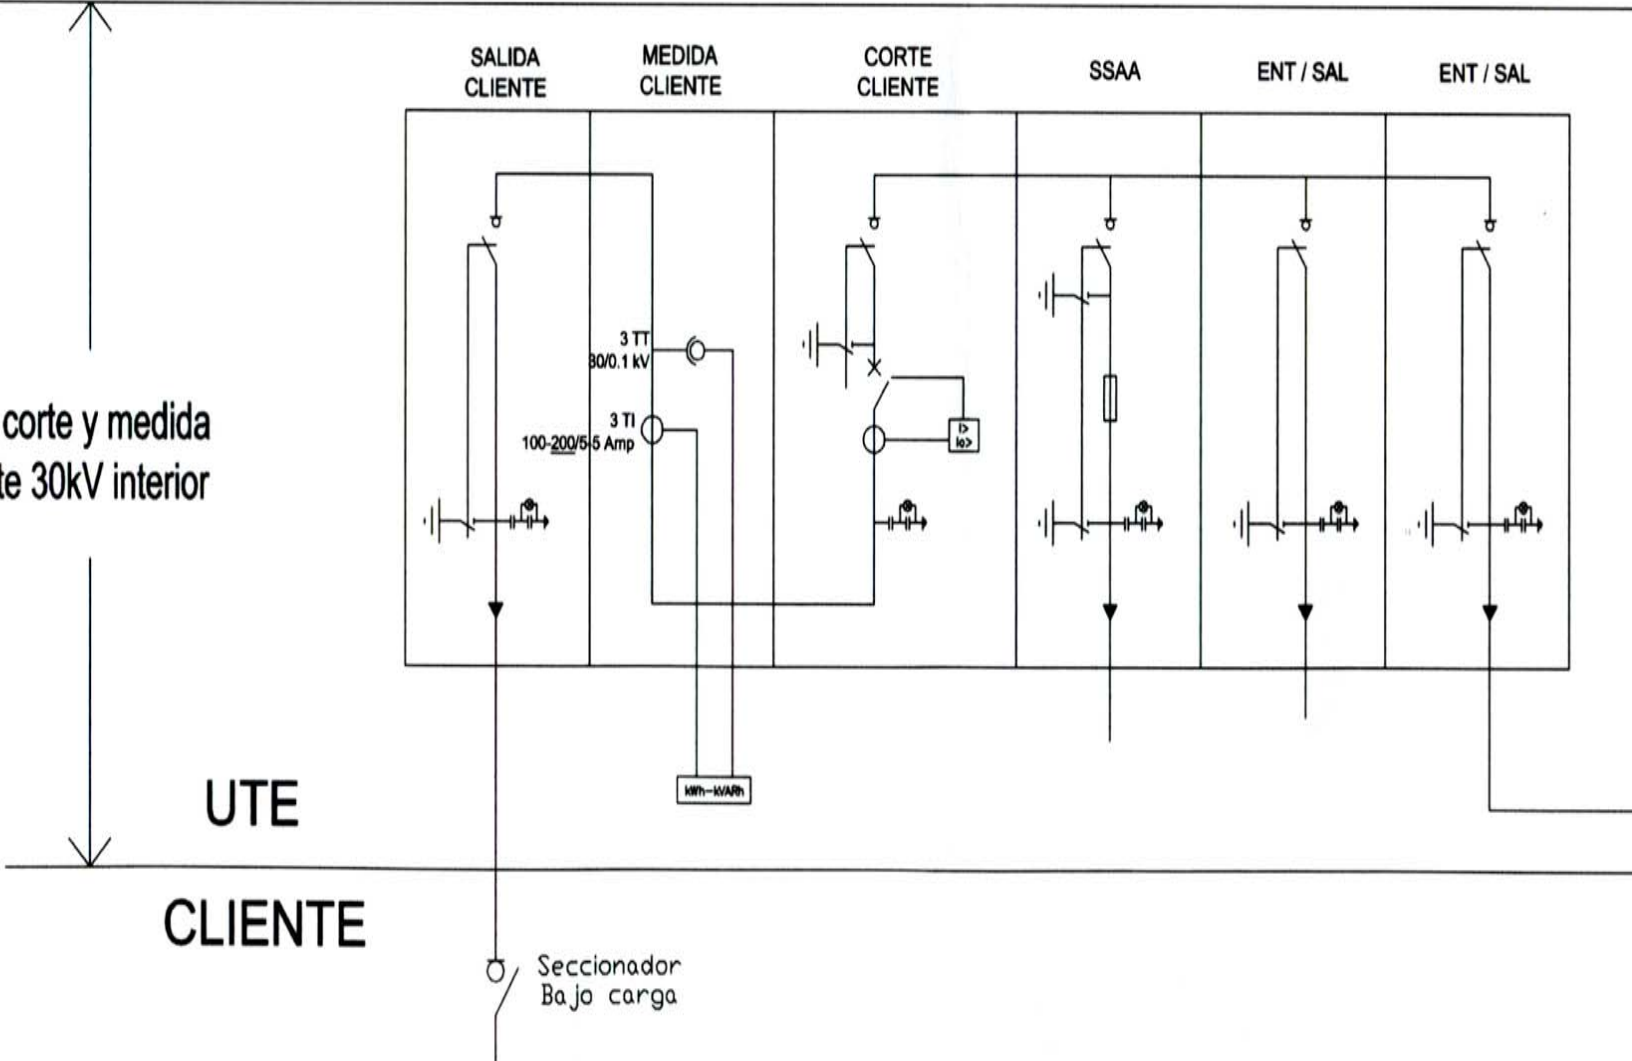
SALIDA CLIENTE

MEDIDA CLIENTE

CORTE CLIENTE

SSAA

ENT / SAL

ENT / SAL

corte y medida
te 30kV interior

3 TT
30/0.1 kV

3 TI
100-200/5-5 Amp

I>
Io>

kWh-kVARh

UTE

CLIENTE

Seccionador
Bajo carga